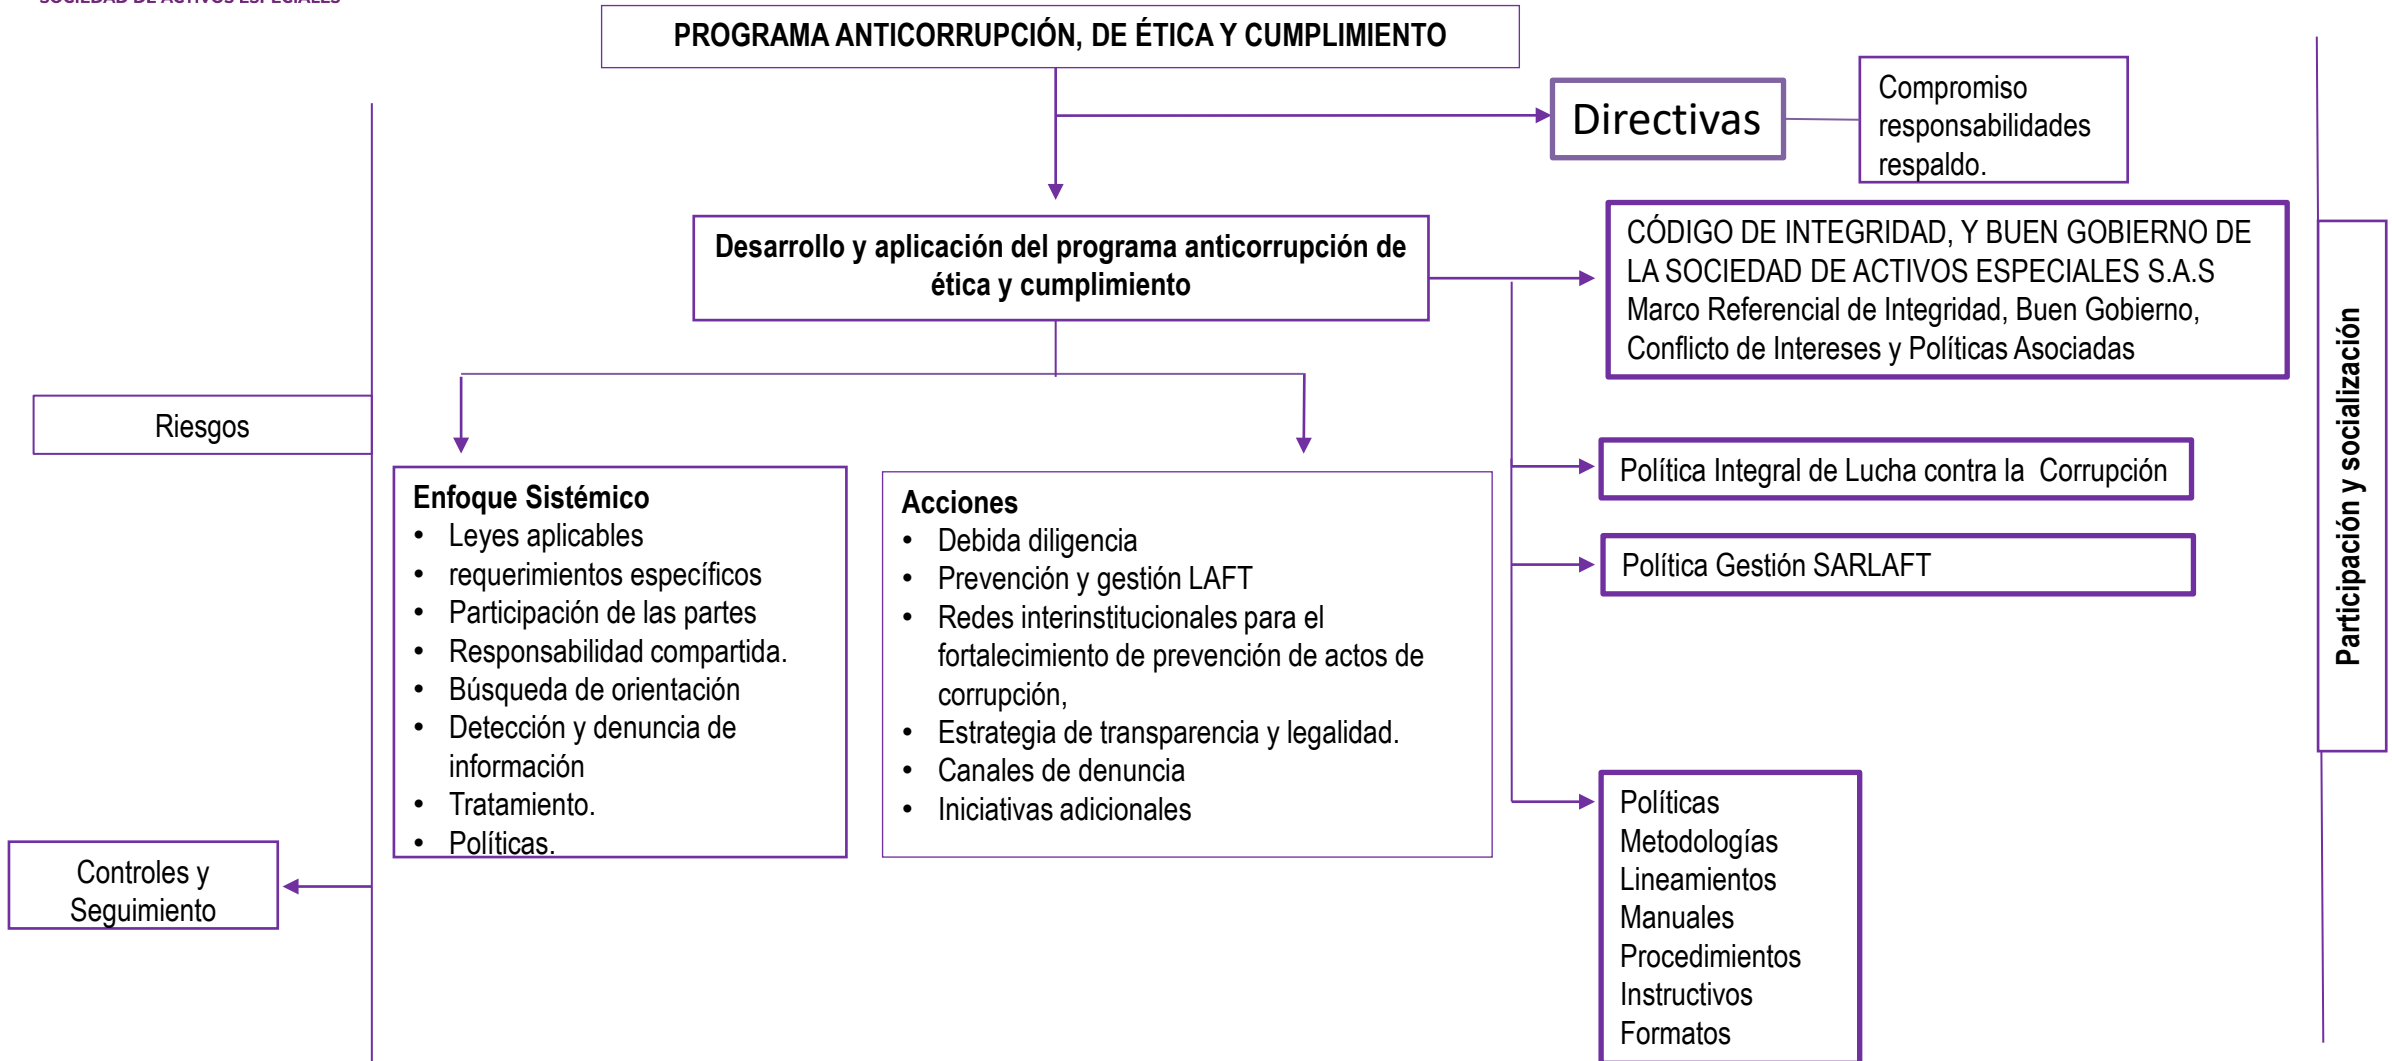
PROGRAMA ANTICORRUPCIÓN, DE ÉTICA Y CUMPLIMIENTO

Directivas

Compromiso
responsabilidades
respaldo.

Desarrollo y aplicación del programa anticorrupción de ética y cumplimiento

CÓDIGO DE INTEGRIDAD, Y BUEN GOBIERNO DE LA SOCIEDAD DE ACTIVOS ESPECIALES S.A.S
Marco Referencial de Integridad, Buen Gobierno, Conflicto de Intereses y Políticas Asociadas

Riesgos

Enfoque Sistémico
- Leyes aplicables
- requerimientos específicos
- Participación de las partes
- Responsabilidad compartida.
- Búsqueda de orientación
- Detección y denuncia de información
- Tratamiento.
- Políticas.

Acciones
- Debida diligencia
- Prevención y gestión LAFT
- Redes interinstitucionales para el fortalecimiento de prevención de actos de corrupción,
- Estrategia de transparencia y legalidad.
- Canales de denuncia
- Iniciativas adicionales

Política Integral de Lucha contra la Corrupción

Política Gestión SARLAFT

Participación y socialización

Controles y Seguimiento

Políticas
Metodologías
Lineamientos
Manuales
Procedimientos
Instructivos
Formatos